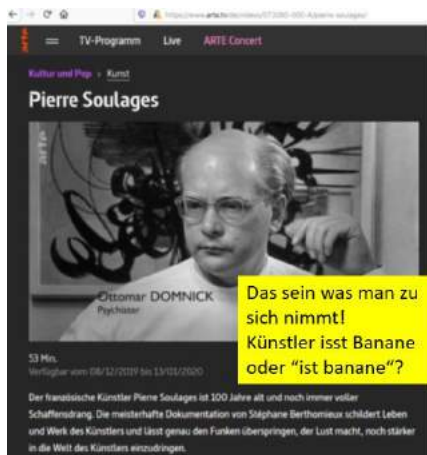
https://www.arte.tv/de/videos/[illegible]-pierre-soulages/

arte

TV-Programm Live ARTE Concert

Kultur und Pop > Kunst

Pierre Soulages

Ottomar DOMNICK
Psychiater

Das sein was man zu sich nimmt! Künstler isst Banane oder "ist banane"?

53 Min.

Verfügbar vom 08/12/2019 bis 13/01/2020

Der französische Künstler Pierre Soulages ist 100 Jahre alt und noch immer voller Schaffensdrang. Die meisterhafte Dokumentation von Stéphane Berthomieux schildert Leben und Werk des Künstlers und lässt genau den Funken überspringen, der Lust macht, noch stärker in die Welt des Künstlers einzudringen.